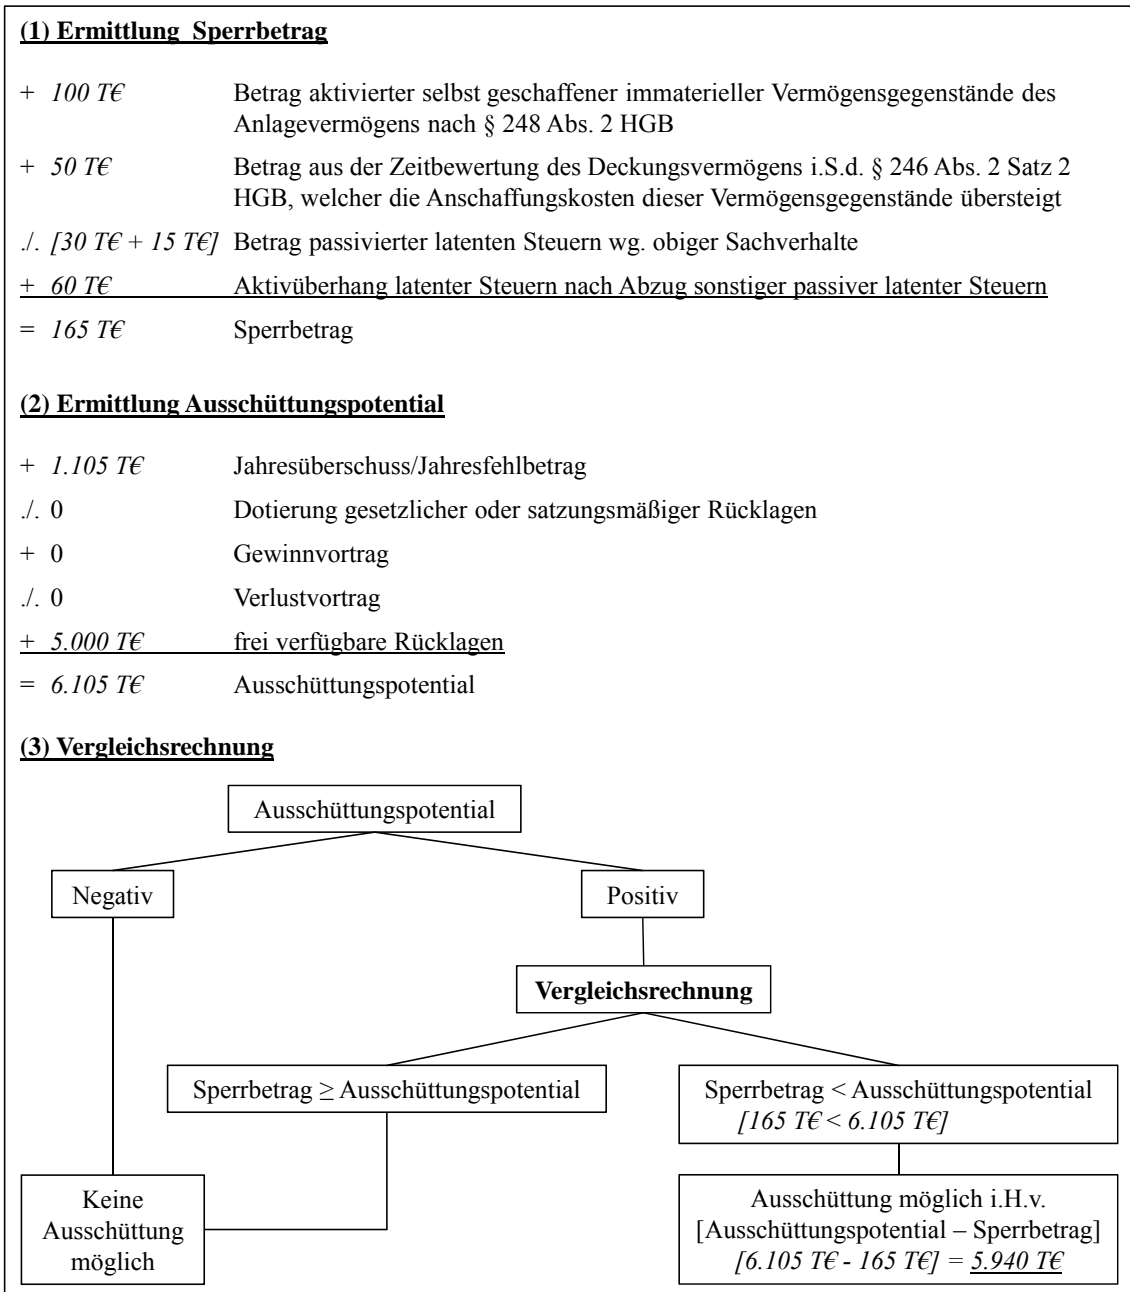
(1) Ermittlung Sperrbetrag

+ 100 T€ Betrag aktivierter selbst geschaffener immaterieller Vermögensgegenstände des Anlagevermögens nach § 248 Abs. 2 HGB

+ 50 T€ Betrag aus der Zeitbewertung des Deckungsvermögens i.S.d. § 246 Abs. 2 Satz 2 HGB, welcher die Anschaffungskosten dieser Vermögensgegenstände übersteigt

./. [30 T€ + 15 T€] Betrag passivierter latenten Steuern wg. obiger Sachverhalte

+ 60 T€ Aktivüberhang latenter Steuern nach Abzug sonstiger passiver latenter Steuern

= 165 T€ Sperrbetrag

(2) Ermittlung Ausschüttungspotential

+ 1.105 T€ Jahresüberschuss/Jahresfehlbetrag

./. 0 Dotierung gesetzlicher oder satzungsmäßiger Rücklagen

+ 0 Gewinnvortrag

./. 0 Verlustvortrag

+ 5.000 T€ frei verfügbare Rücklagen

= 6.105 T€ Ausschüttungspotential

(3) Vergleichsrechnung

Ausschüttungspotential

Negativ

Positiv

Vergleichsrechnung

Sperrbetrag ≥ Ausschüttungspotential

Sperrbetrag < Ausschüttungspotential [165 T€ < 6.105 T€]

Keine Ausschüttung möglich

Ausschüttung möglich i.H.v. [Ausschüttungspotential – Sperrbetrag] [6.105 T€ - 165 T€] = 5.940 T€